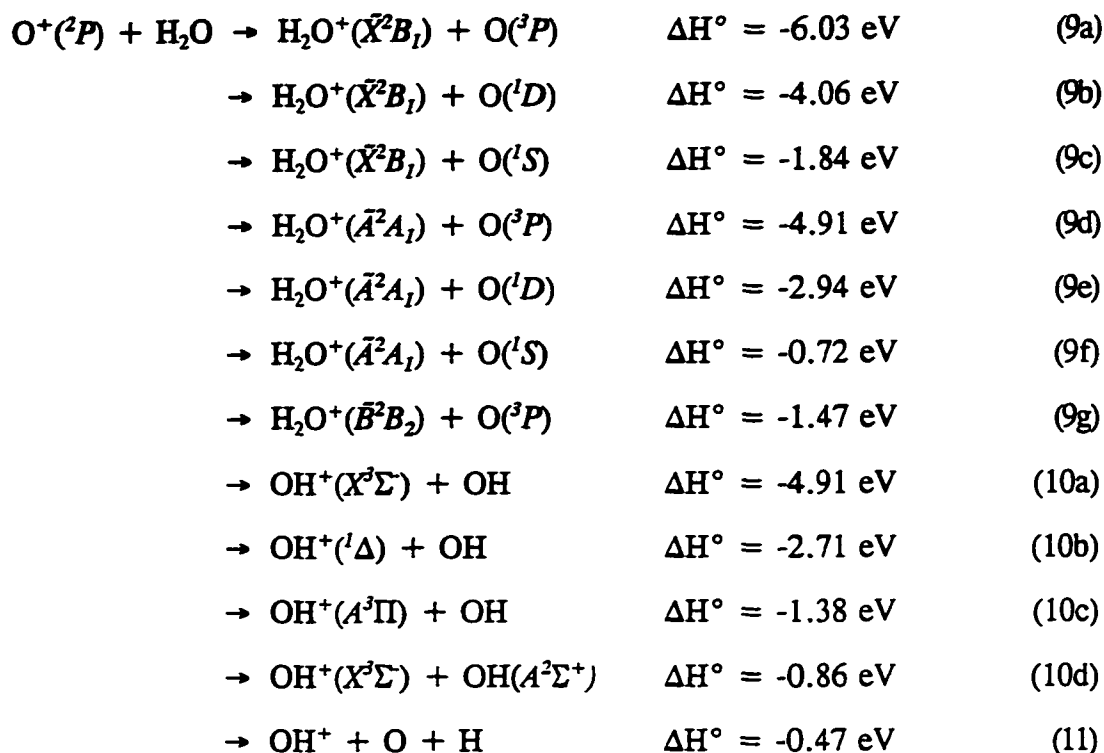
$O^+(^2P) + H_2O \rightarrow H_2O^+(\tilde{X}^2B_1) + O(^3P)$ $\Delta H^\circ = -6.03$ eV (9a)

$\rightarrow H_2O^+(\tilde{X}^2B_1) + O(^1D)$ $\Delta H^\circ = -4.06$ eV (9b)

$\rightarrow H_2O^+(\tilde{X}^2B_1) + O(^1S)$ $\Delta H^\circ = -1.84$ eV (9c)

$\rightarrow H_2O^+(\tilde{A}^2A_1) + O(^3P)$ $\Delta H^\circ = -4.91$ eV (9d)

$\rightarrow H_2O^+(\tilde{A}^2A_1) + O(^1D)$ $\Delta H^\circ = -2.94$ eV (9e)

$\rightarrow H_2O^+(\tilde{A}^2A_1) + O(^1S)$ $\Delta H^\circ = -0.72$ eV (9f)

$\rightarrow H_2O^+(\tilde{B}^2B_2) + O(^3P)$ $\Delta H^\circ = -1.47$ eV (9g)

$\rightarrow OH^+(X^3\Sigma^-) + OH$ $\Delta H^\circ = -4.91$ eV (10a)

$\rightarrow OH^+(^1\Delta) + OH$ $\Delta H^\circ = -2.71$ eV (10b)

$\rightarrow OH^+(A^3\Pi) + OH$ $\Delta H^\circ = -1.38$ eV (10c)

$\rightarrow OH^+(X^3\Sigma^-) + OH(A^2\Sigma^+)$ $\Delta H^\circ = -0.86$ eV (10d)

$\rightarrow OH^+ + O + H$ $\Delta H^\circ = -0.47$ eV (11)